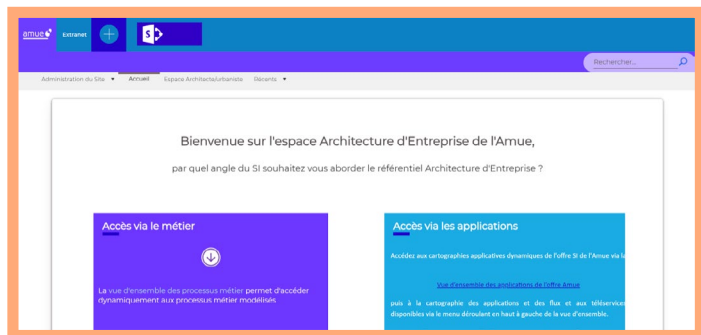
amue Extranet

Rechercher...

Administration du Site ▾ Accueil Espace Architecte/urbaniste Récents ▾

Bienvenue sur l'espace Architecture d'Entreprise de l'Amue,

par quel angle du SI souhaitez vous aborder le référentiel Architecture d'Entreprise ?

Accès via le métier

La vue d'ensemble des processus métier permet d'accéder dynamiquement aux processus métier modélisés

Accès via les applications

Accédez aux cartographies applicatives dynamiques de l'offre SI de l'Amue via l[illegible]

Vue d'ensemble des applications de l'offre Amue

puis à la cartographie des applications et des flux et aux téléservices disponibles via le menu déroulant en haut à gauche de la vue d'ensemble.